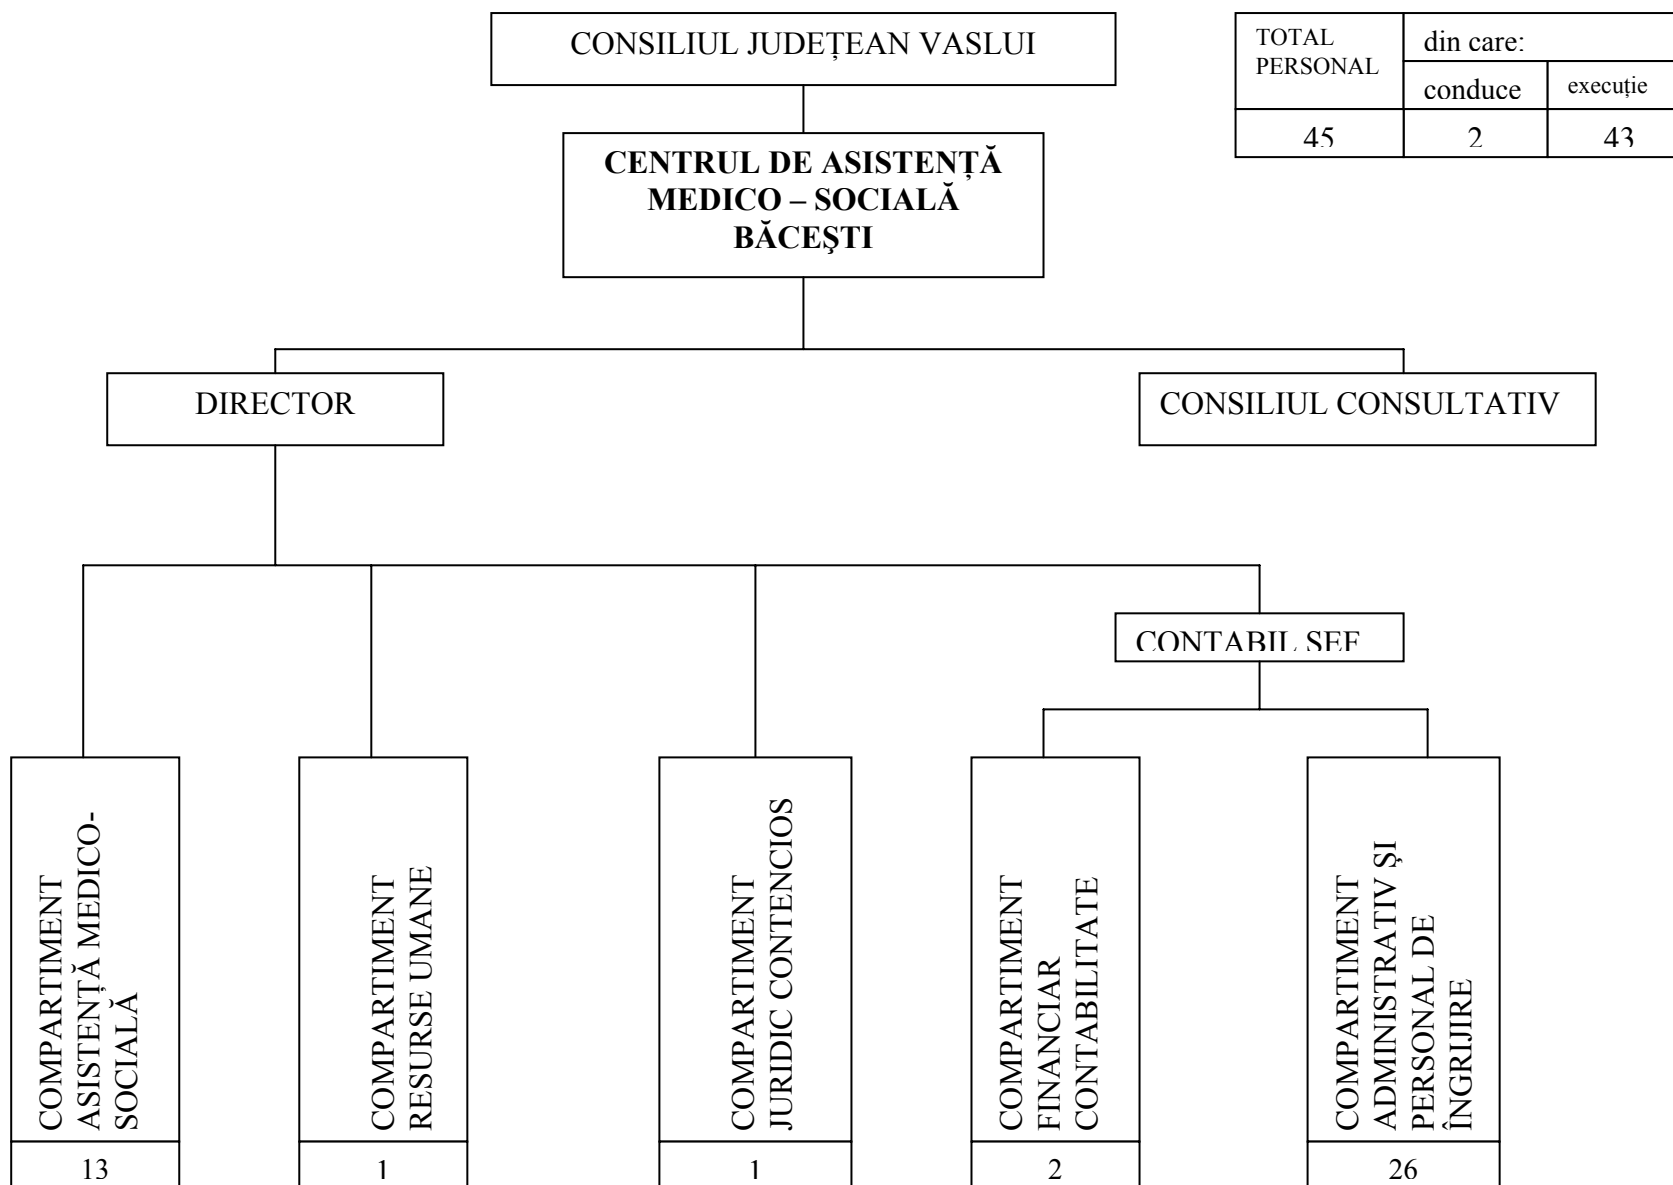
CONSILIUL JUDEȚEAN VASLUI

| TOTAL PERSONAL | din care: | |
|---|---|---|
| | conduce | execuție |
| 45 | 2 | 43 |

**CENTRUL DE ASISTENȚĂ MEDICO – SOCIALĂ BĂCEŞTI**

DIRECTOR

CONSILIUL CONSULTATIV

CONTABIL ŞEF

COMPARTIMENT ASISTENȚĂ MEDICO-SOCIALĂ
13

COMPARTIMENT RESURSE UMANE
1

COMPARTIMENT JURIDIC CONTENCIOS
1

COMPARTIMENT FINANCIAR CONTABILITATE
2

COMPARTIMENT ADMINISTRATIV ŞI PERSONAL DE ÎNGRIJIRE
26